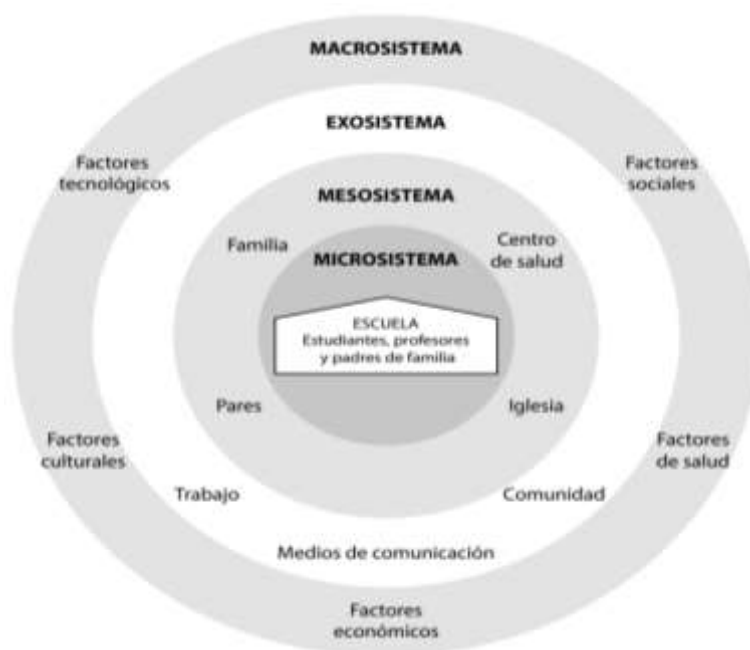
MACROSISTEMA

EXOSISTEMA

Factores tecnológicos

Factores sociales

MESOSISTEMA

Familia

Centro de salud

MICROSISTEMA

ESCUELA
Estudiantes, profesores y padres de familia

Pares

Iglesia

Factores culturales

Factores de salud

Trabajo

Comunidad

Medios de comunicación

Factores económicos